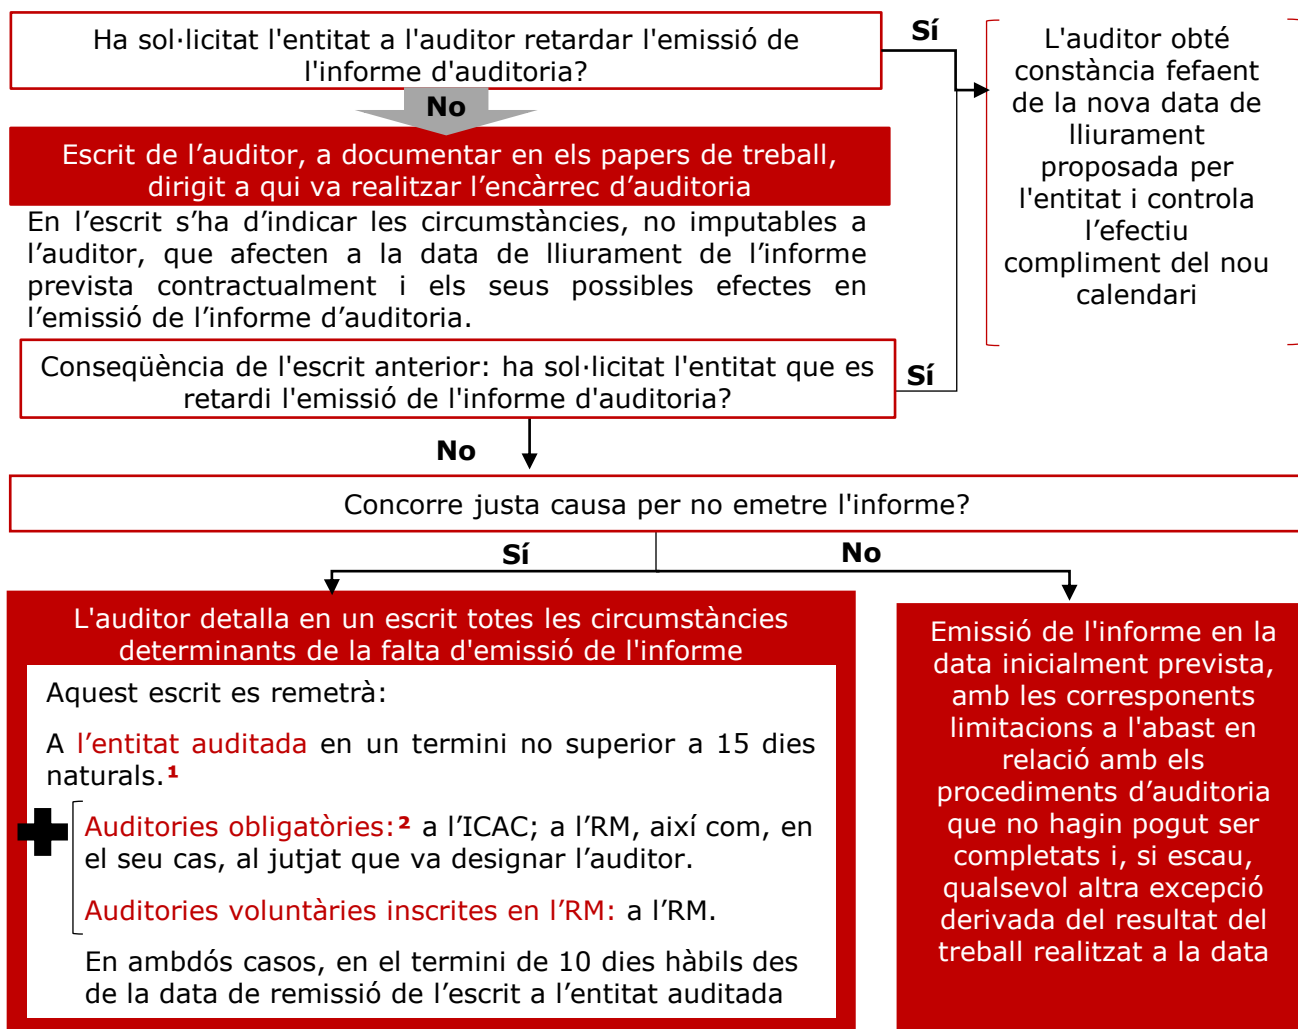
Ha sol·licitat l'entitat a l'auditor retardar l'emissió de l'informe d'auditoria?

Sí

L'auditor obté constància fefaent de la nova data de lliurament proposada per l'entitat i controla l'efectiu compliment del nou calendari

No

Escrit de l'auditor, a documentar en els papers de treball, dirigit a qui va realitzar l'encàrrec d'auditoria

En l'escrit s'ha d'indicar les circumstàncies, no imputables a l'auditor, que afecten a la data de lliurament de l'informe prevista contractualment i els seus possibles efectes en l'emissió de l'informe d'auditoria.

Conseqüència de l'escrit anterior: ha sol·licitat l'entitat que es retardi l'emissió de l'informe d'auditoria?

Sí

No

Concorre justa causa per no emetre l'informe?

Sí

No

L'auditor detalla en un escrit totes les circumstàncies determinants de la falta d'emissió de l'informe

Aquest escrit es remetrà:

A l'entitat auditada en un termini no superior a 15 dies naturals.$^1$

Auditories obligatòries:$^2$ a l'ICAC; a l'RM, així com, en el seu cas, al jutjat que va designar l'auditor.

Auditories voluntàries inscrites en l'RM: a l'RM.

En ambdós casos, en el termini de 10 dies hàbils des de la data de remissió de l'escrit a l'entitat auditada

Emissió de l'informe en la data inicialment prevista, amb les corresponents limitacions a l'abast en relació amb els procediments d'auditoria que no hagin pogut ser completats i, si escau, qualsevol altra excepció derivada del resultat del treball realitzat a la data